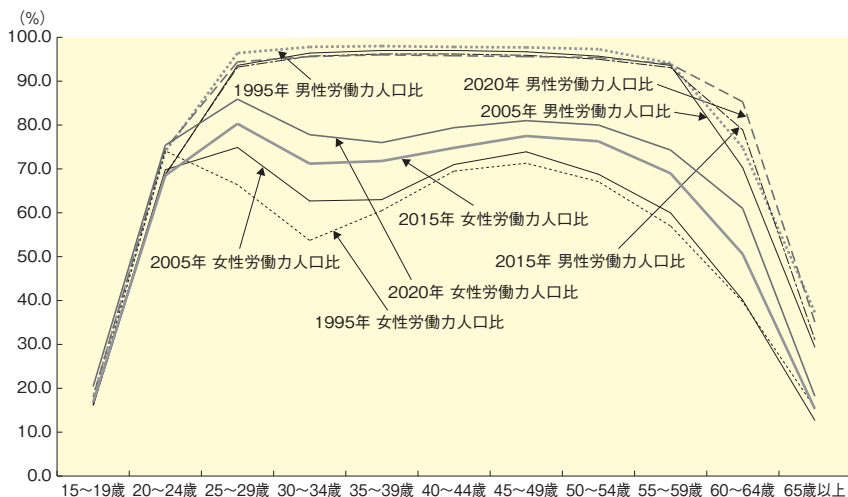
(%)
100.0
90.0
80.0
70.0
60.0
50.0
40.0
30.0
20.0
10.0
0.0

1995年 男性労働力人口比
2020年 男性労働力人口比
2005年 男性労働力人口比
2015年 女性労働力人口比
2005年 女性労働力人口比
2015年 男性労働力人口比
2020年 女性労働力人口比
1995年 女性労働力人口比

15～19歳 20～24歳 25～29歳 30～34歳 35～39歳 40～44歳 45～49歳 50～54歳 55～59歳 60～64歳 65歳以上